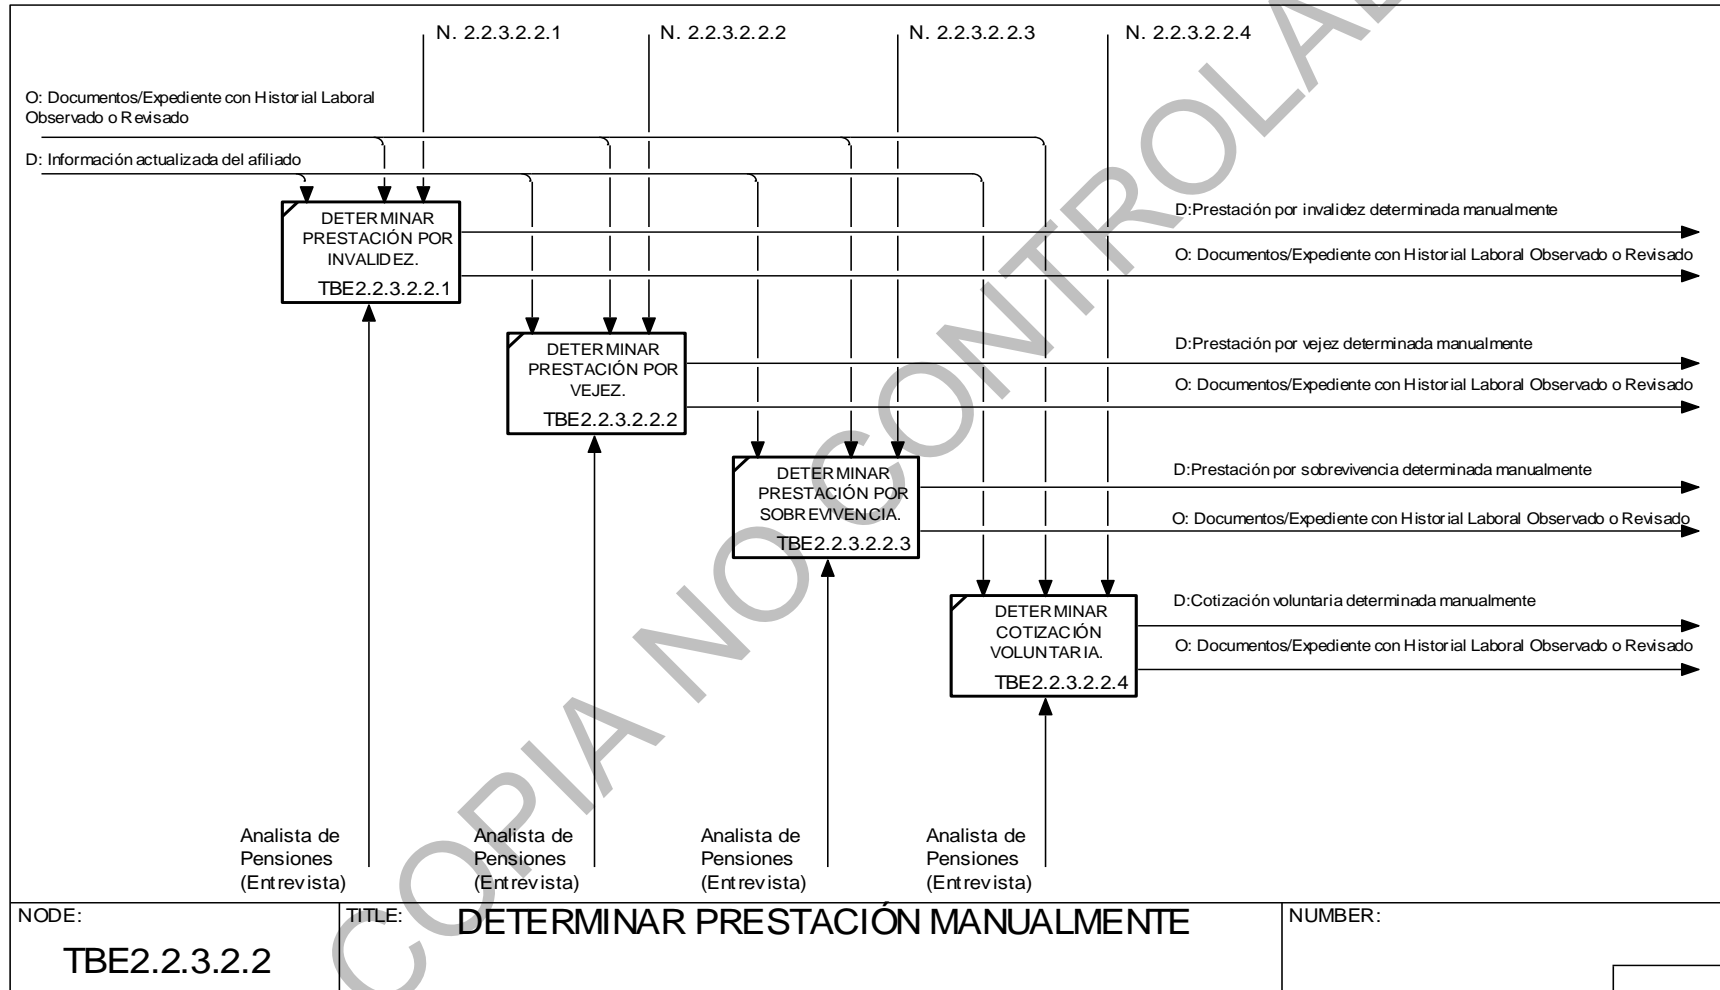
N. 2.2.3.2.2.1
N. 2.2.3.2.2.2
N. 2.2.3.2.2.3
N. 2.2.3.2.2.4

O: Documentos/Expediente con Historial Laboral Observado o Revisado

D: Información actualizada del afiliado

DETERMINAR PRESTACIÓN POR INVALIDEZ.
TBE2.2.3.2.2.1

D:Prestación por invalidez determinada manualmente

O: Documentos/Expediente con Historial Laboral Observado o Revisado

DETERMINAR PRESTACIÓN POR VEJEZ.
TBE2.2.3.2.2.2

D:Prestación por vejez determinada manualmente

O: Documentos/Expediente con Historial Laboral Observado o Revisado

DETERMINAR PRESTACIÓN POR SOBREVIVENCIA.
TBE2.2.3.2.2.3

D:Prestación por sobrevivencia determinada manualmente

O: Documentos/Expediente con Historial Laboral Observado o Revisado

DETERMINAR COTIZACIÓN VOLUNTARIA.
TBE2.2.3.2.2.4

D:Cotización voluntaria determinada manualmente

O: Documentos/Expediente con Historial Laboral Observado o Revisado

Analista de Pensiones (Entrevista)
Analista de Pensiones (Entrevista)
Analista de Pensiones (Entrevista)
Analista de Pensiones (Entrevista)

NODE:
TBE2.2.3.2.2
TITLE:
DETERMINAR PRESTACIÓN MANUALMENTE
NUMBER:

COPIA NO CONTROLADA